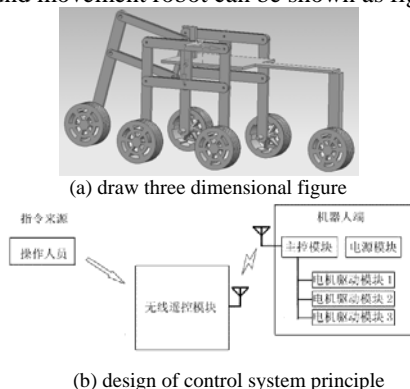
and movement robot can be shown as fig

(a) draw three dimensional figure

指令来源

操作人员

无线遥控模块

机器人端

主控模块

电源模块

电机驱动模块 1

电机驱动模块 2

电机驱动模块 3

(b) design of control system principle